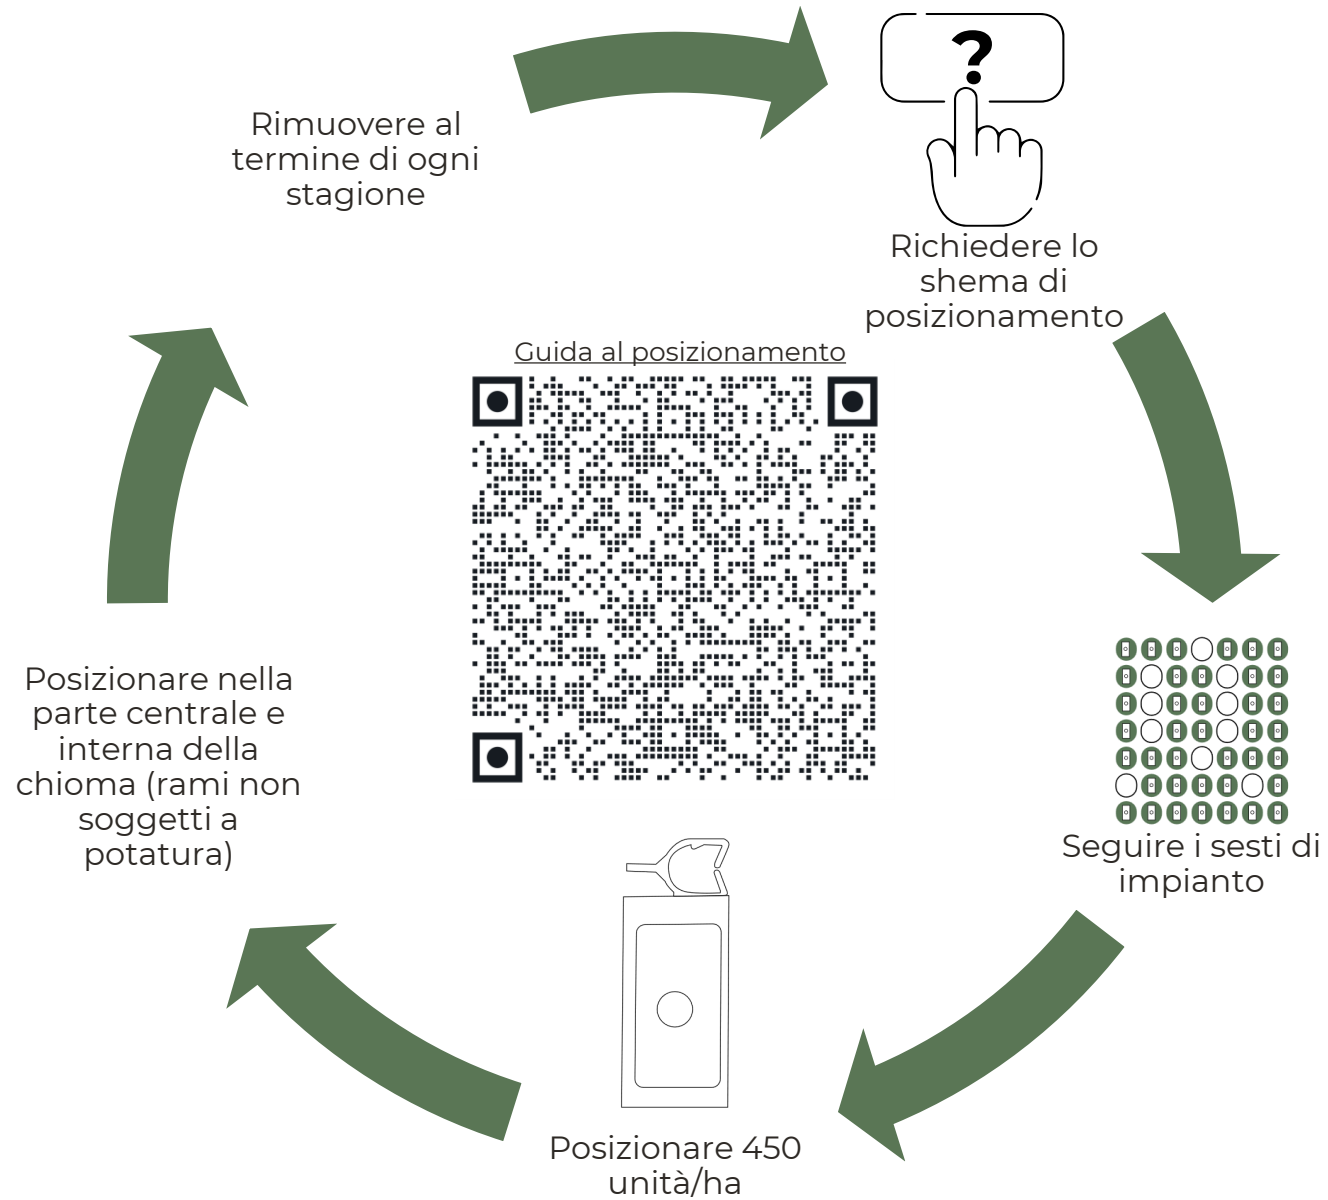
Rimuovere al termine di ogni stagione

?

Richiedere lo shema di posizionamento

Guida al posizionamento

Seguire i sesti di impianto

Posizionare 450 unità/ha

Posizionare nella parte centrale e interna della chioma (rami non soggetti a potatura)